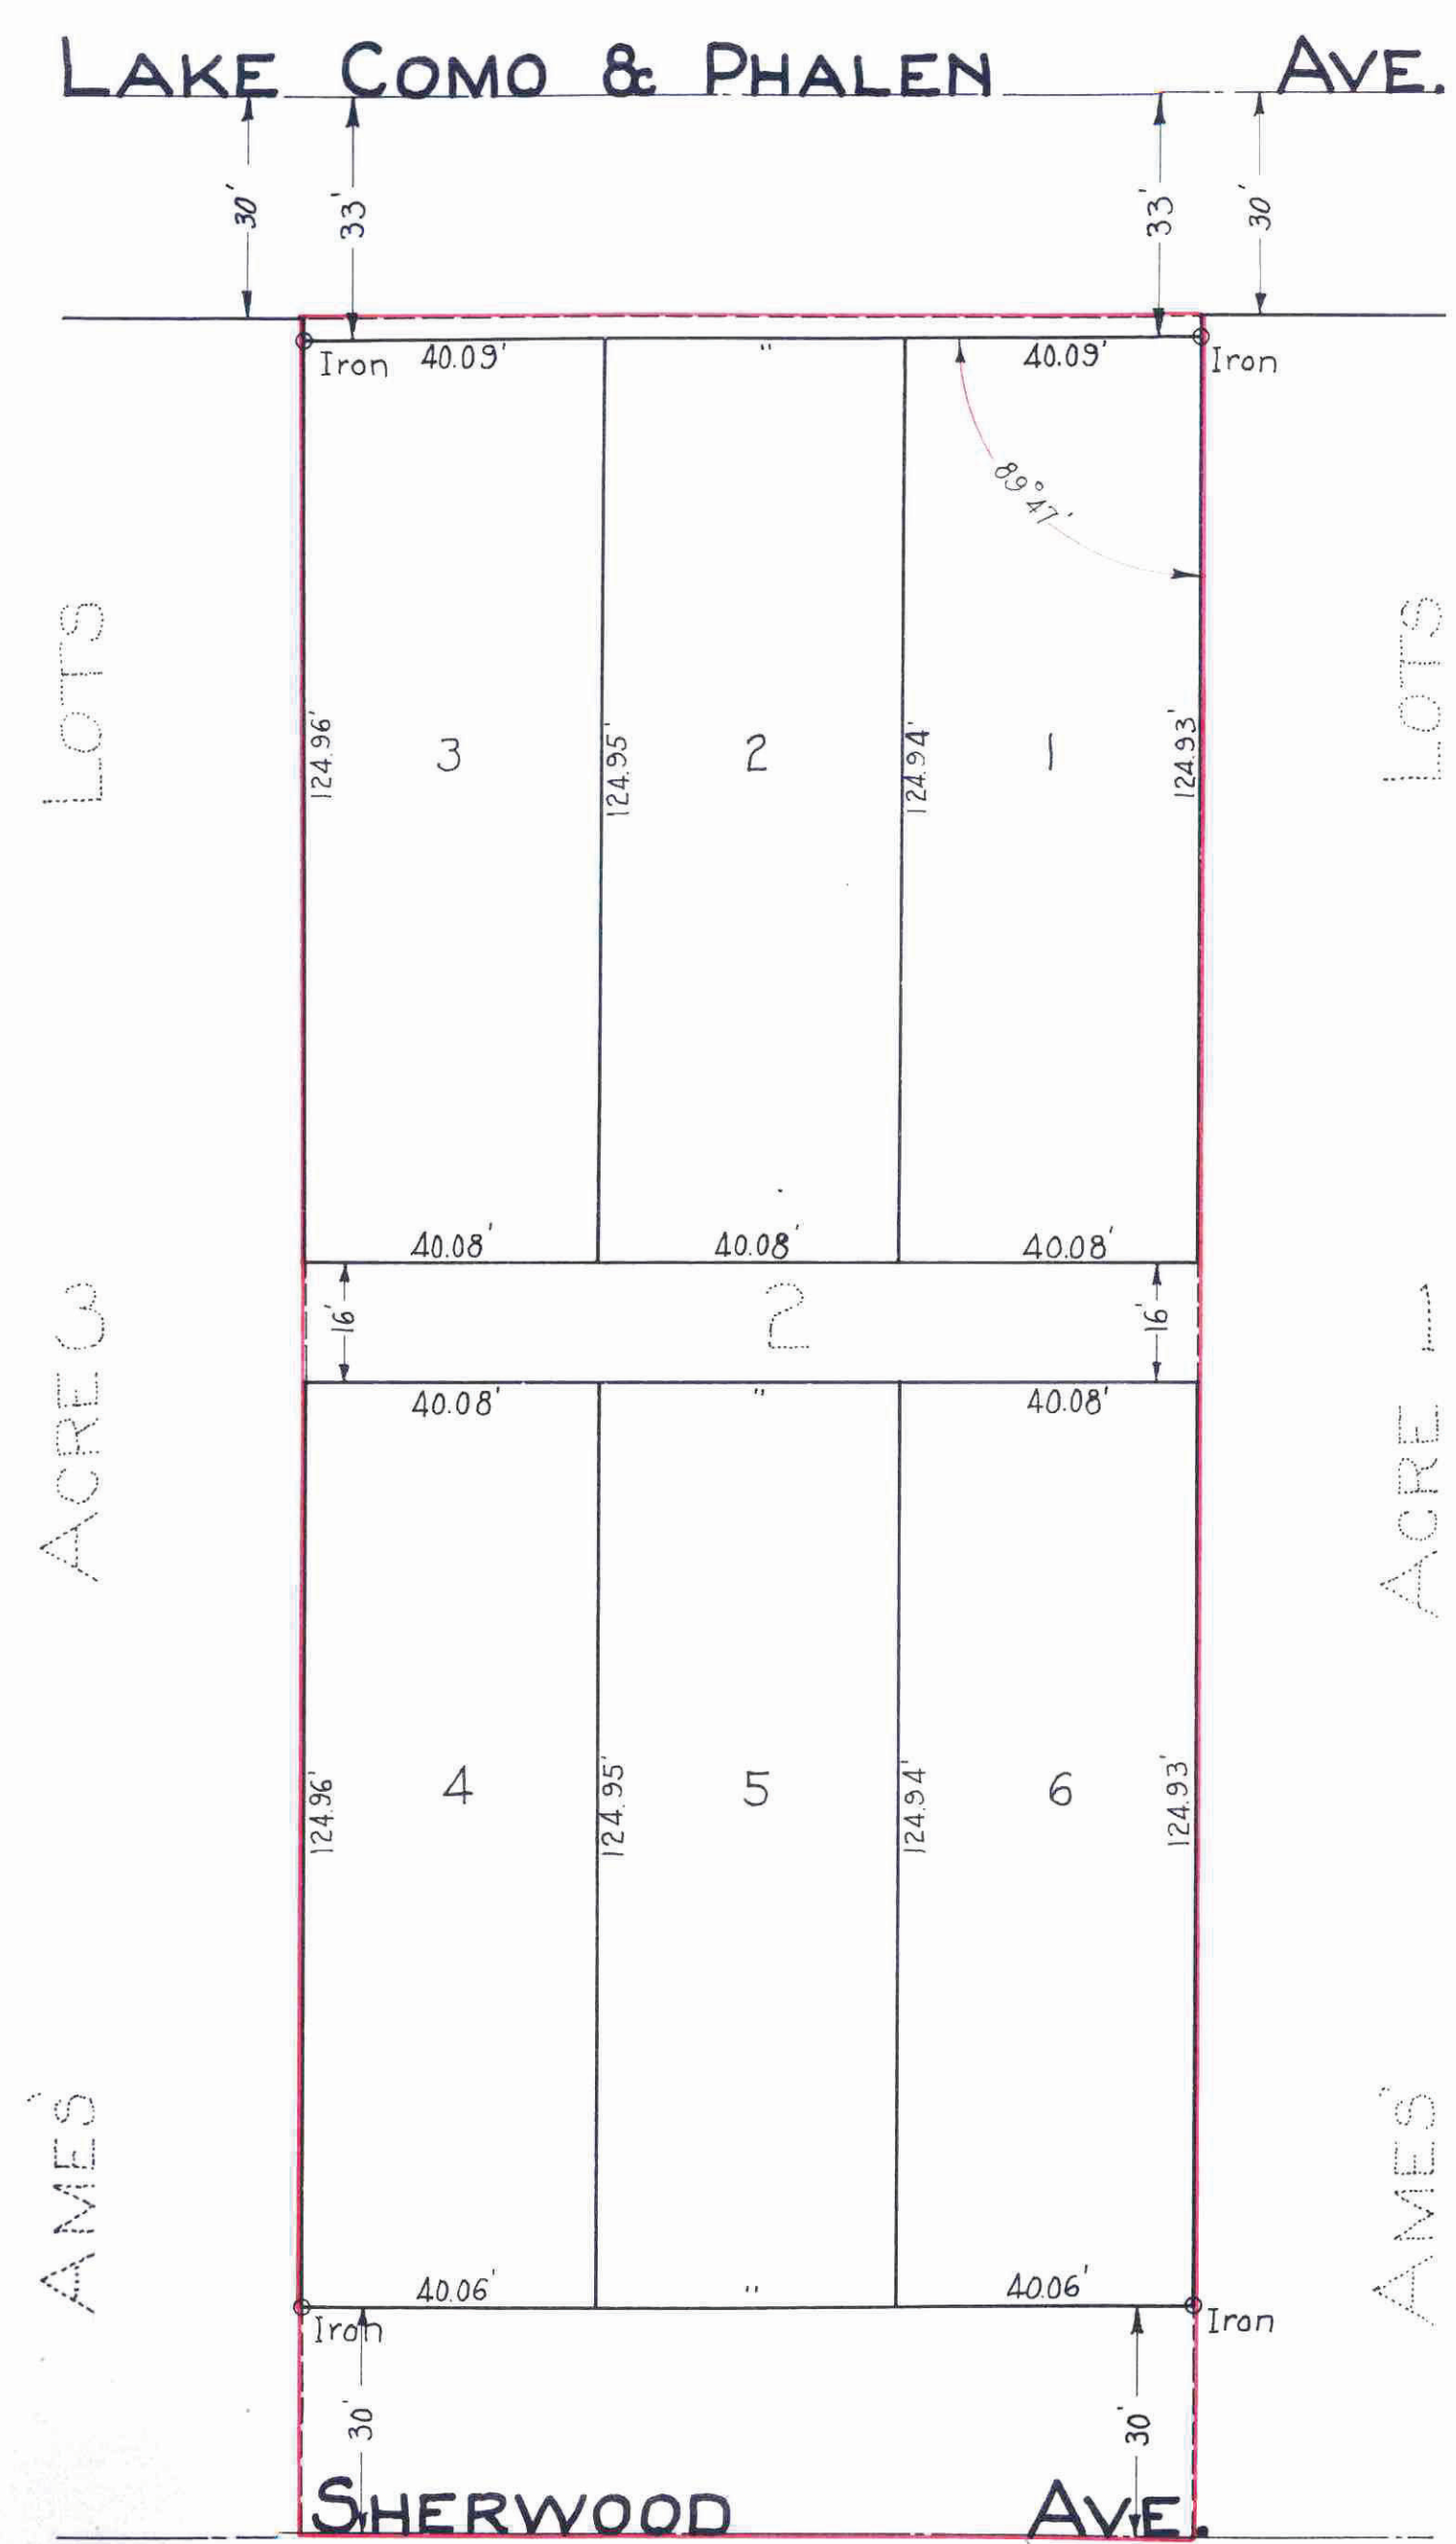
LAKE COMO & PHALEN AVE.

30'
33'
33'
30'

Iron 40.09'
"
40.09' Iron

89°47'

LOTS
ACRE 3
AMES'

LOTS
ACRE 1
AMES'

124.96'
3
124.95'
2
124.94'
1
124.93'

40.08'
40.08'
40.08'

16'
2
16'

40.08'
"
40.08'

124.96'
4
124.95'
5
124.94'
6
124.93'

40.06'
"
40.06'

Iron
Iron

30'
30'

SHERWOOD AVE.